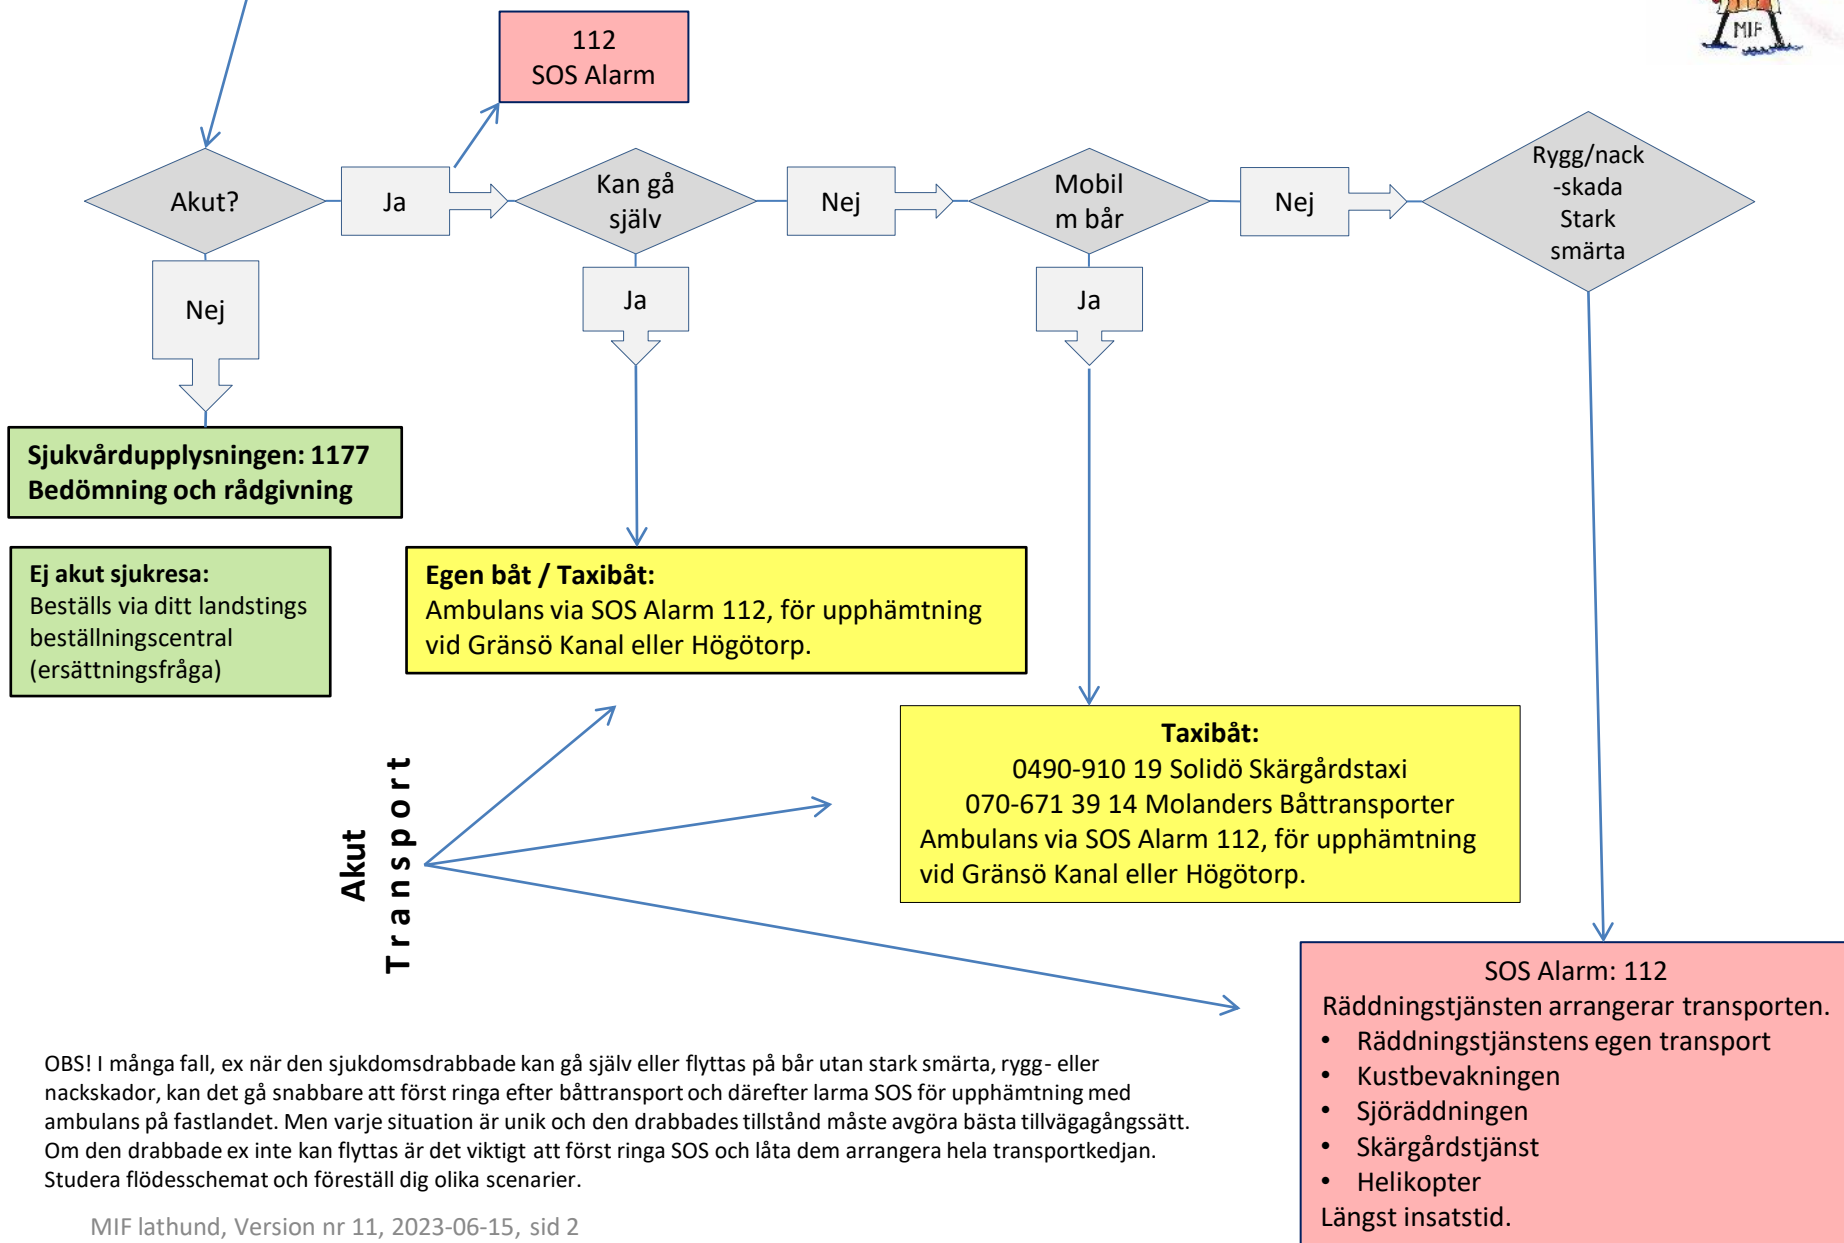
MIF

112
SOS Alarm

Akut?

Ja

Kan gå själv

Nej

Mobil m bår

Nej

Rygg/nack -skada Stark smärta

Nej

Ja

Ja

**Sjukvårdupplysningen: 1177**
**Bedömning och rådgivning**

**Ej akut sjukresa:**
Beställs via ditt landstings beställningscentral (ersättningsfråga)

**Egen båt / Taxibåt:**
Ambulans via SOS Alarm 112, för upphämtning vid Gränsö Kanal eller Högötorp.

**Taxibåt:**
0490-910 19 Solidö Skärgårdstaxi
070-671 39 14 Molanders Båttransporter
Ambulans via SOS Alarm 112, för upphämtning vid Gränsö Kanal eller Högötorp.

**Akut**
**Transport**

SOS Alarm: 112
Räddningstjänsten arrangerar transporten.
• Räddningstjänstens egen transport
• Kustbevakningen
• Sjöräddningen
• Skärgårdstjänst
• Helikopter
Längst insatstid.

OBS! I många fall, ex när den sjukdomsdrabbade kan gå själv eller flyttas på bår utan stark smärta, rygg- eller nackskador, kan det gå snabbare att först ringa efter båttransport och därefter larma SOS för upphämtning med ambulans på fastlandet. Men varje situation är unik och den drabbades tillstånd måste avgöra bästa tillvägagångssätt. Om den drabbade ex inte kan flyttas är det viktigt att först ringa SOS och låta dem arrangera hela transportkedjan. Studera flödesschemat och föreställ dig olika scenarier.

MIF lathund, Version nr 11, 2023-06-15, sid 2